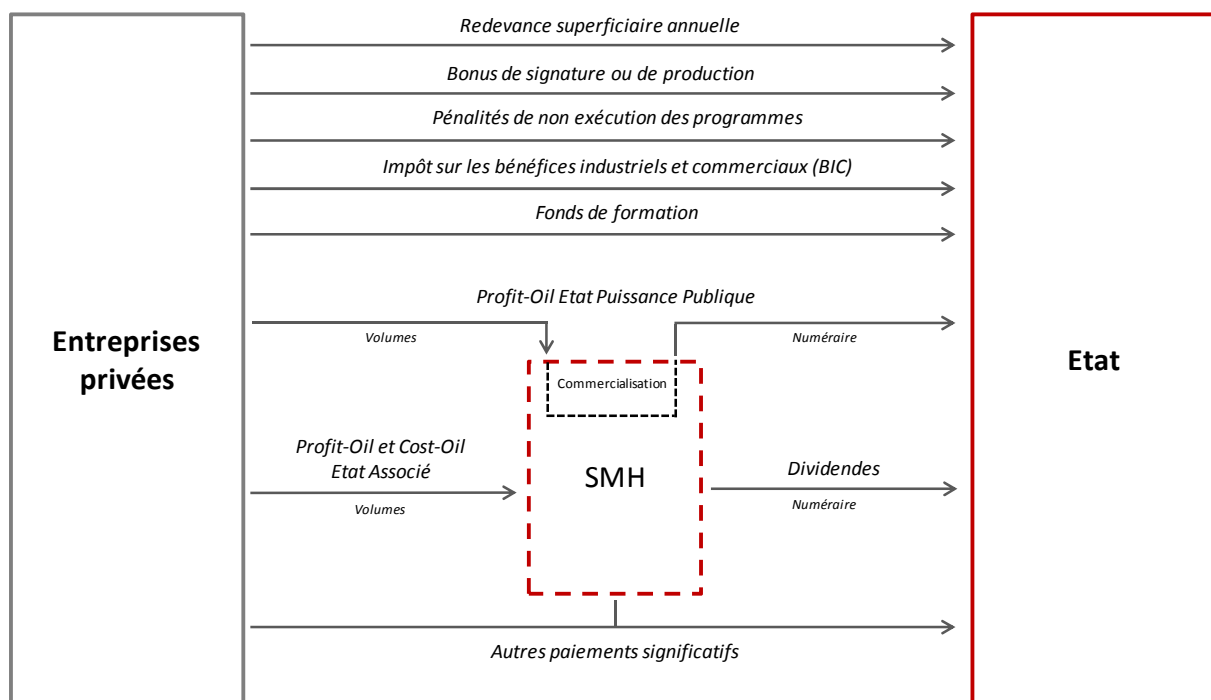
Entreprises privées

Redevance superficiaire annuelle

Bonus de signature ou de production

Pénalités de non exécution des programmes

Impôt sur les bénéfices industriels et commerciaux (BIC)

Fonds de formation

Profit-Oil Etat Puissance Publique

Volumes

Numéraire

Commercialisation

Profit-Oil et Cost-Oil Etat Associé

Volumes

SMH

Dividendes

Numéraire

Autres paiements significatifs

Etat